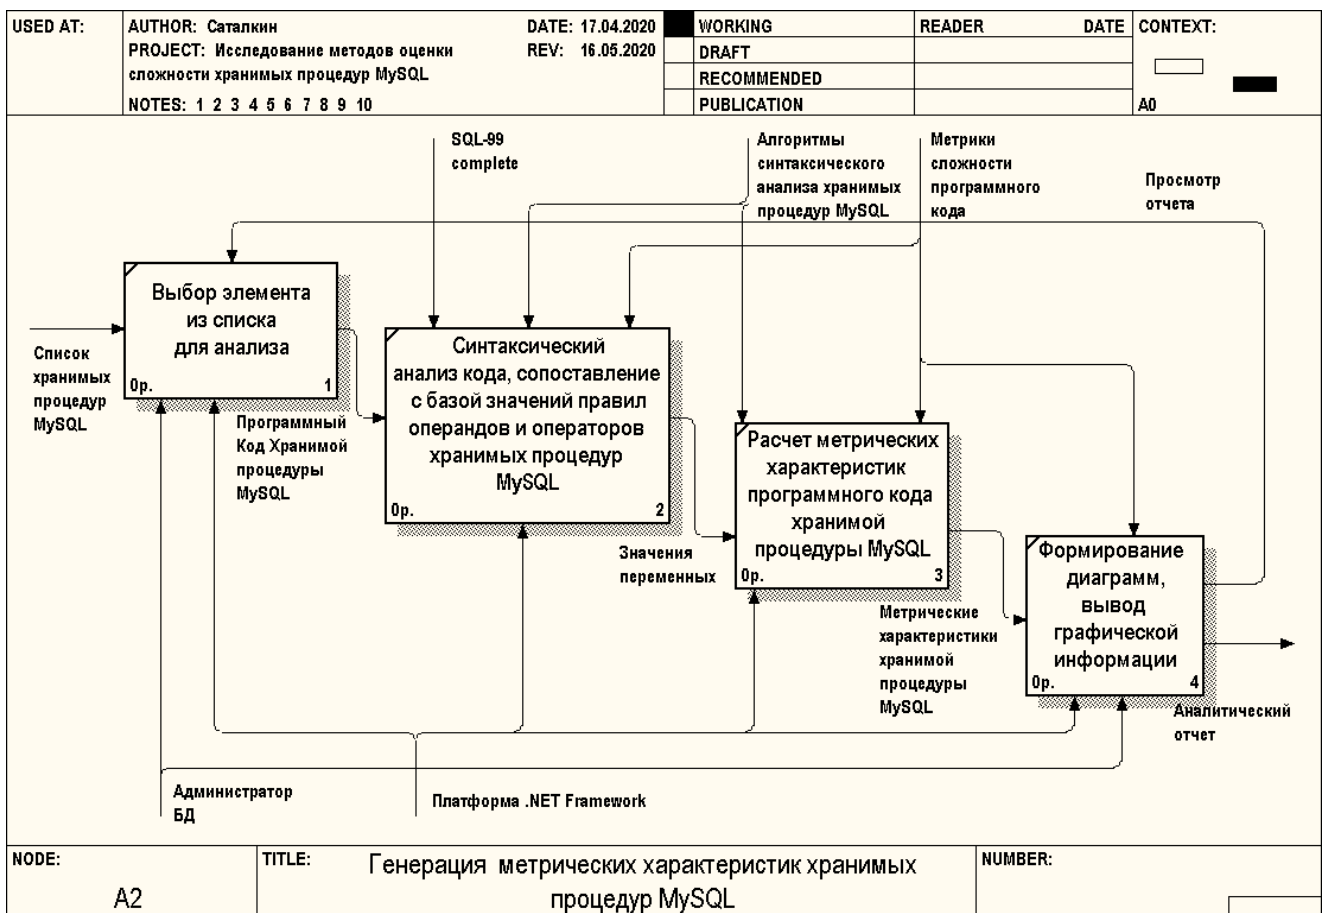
| USED AT: | AUTHOR: Саталкин PROJECT: Исследование методов оценки сложности хранимых процедур MySQL NOTES: 1 2 3 4 5 6 7 8 9 10 | DATE: 17.04.2020 REV: 16.05.2020 | WORKING DRAFT RECOMMENDED PUBLICATION | READER | DATE | CONTEXT: A0 |
|---|---|---|---|---|---|---|

SQL-99 complete

Алгоритмы синтаксического анализа хранимых процедур MySQL

Метрики сложности программного кода

Просмотр отчета

Выбор элемента из списка для анализа
0р. 1

Список хранимых процедур MySQL

Программный Код Хранимой процедуры MySQL

Синтаксический анализ кода, сопоставление с базой значений правил операндов и операторов хранимых процедур MySQL
0р. 2

Значения переменных

Расчет метрических характеристик программного кода хранимой процедуры MySQL
0р. 3

Метрические характеристики хранимой процедуры MySQL

Формирование диаграмм, вывод графической информации
0р. 4

Аналитический отчет

Администратор БД

Платформа .NET Framework

| NODE: A2 | TITLE: Генерация метрических характеристик хранимых процедур MySQL | NUMBER: |
|---|---|---|